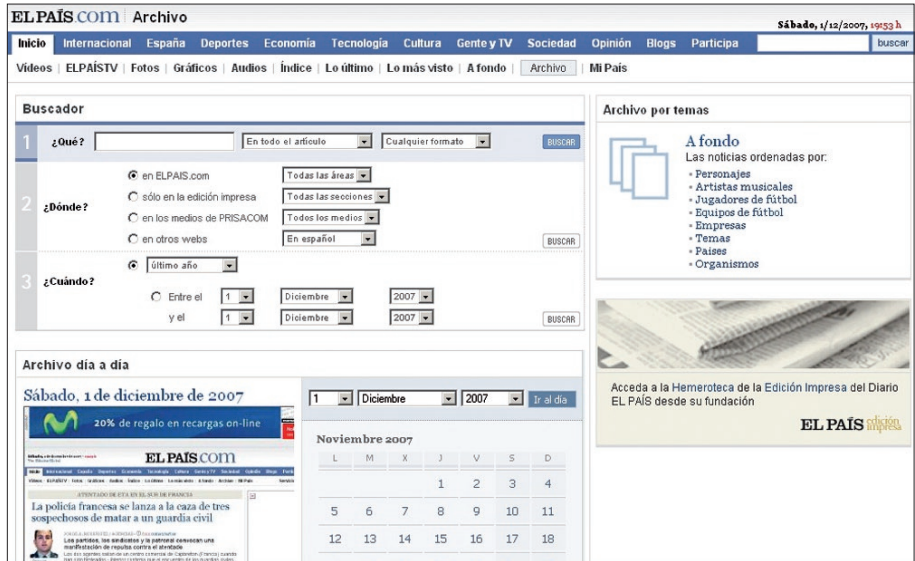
ELPAÍS.com | Archivo

Sábado, 1/12/2007, 19:53 h

Inicio Internacional España Deportes Economía Tecnología Cultura Gente y TV Sociedad Opinión Blogs Participa buscar

Vídeos | ELPAÍSTV | Fotos | Gráficos | Audios | Índice | Lo último | Lo más visto | A fondo | Archivo | Mi País

Buscador

1 ¿Qué? En todo el artículo Cualquier formato BUSCAR

2 ¿Dónde? en ELPAIS.com Todas las áreas
sólo en la edición impresa Todas las secciones
en los medios de PRISACOM Todos los medios
en otros webs En español BUSCAR

3 ¿Cuándo? último año
Entre el 1 Diciembre 2007
y el 1 Diciembre 2007 BUSCAR

Archivo por temas

A fondo
Las noticias ordenadas por:
• Personajes
• Artistas musicales
• Jugadores de fútbol
• Equipos de fútbol
• Empresas
• Temas
• Países
• Organismos

Acceda a la Hemeroteca de la Edición Impresa del Diario EL PAÍS desde su fundación

EL PAÍS edición impresa

Archivo día a día

Sábado, 1 de diciembre de 2007

20% de regalo en recargas on-line

ELPAÍS.com

La policía francesa se lanza a la caza de tres sospechosos de matar a un guardia civil

Los partidos, los sindicatos y la patronal convocan una manifestación de repulsa contra el atentado

1 Diciembre 2007 Ir al día

Noviembre 2007

| L | M | X | J | V | S | D |
|---|---|---|---|---|---|---|
| | | | 1 | 2 | 3 | 4 |
| 5 | 6 | 7 | 8 | 9 | 10 | 11 |
| 12 | 13 | 14 | 15 | 16 | 17 | 18 |